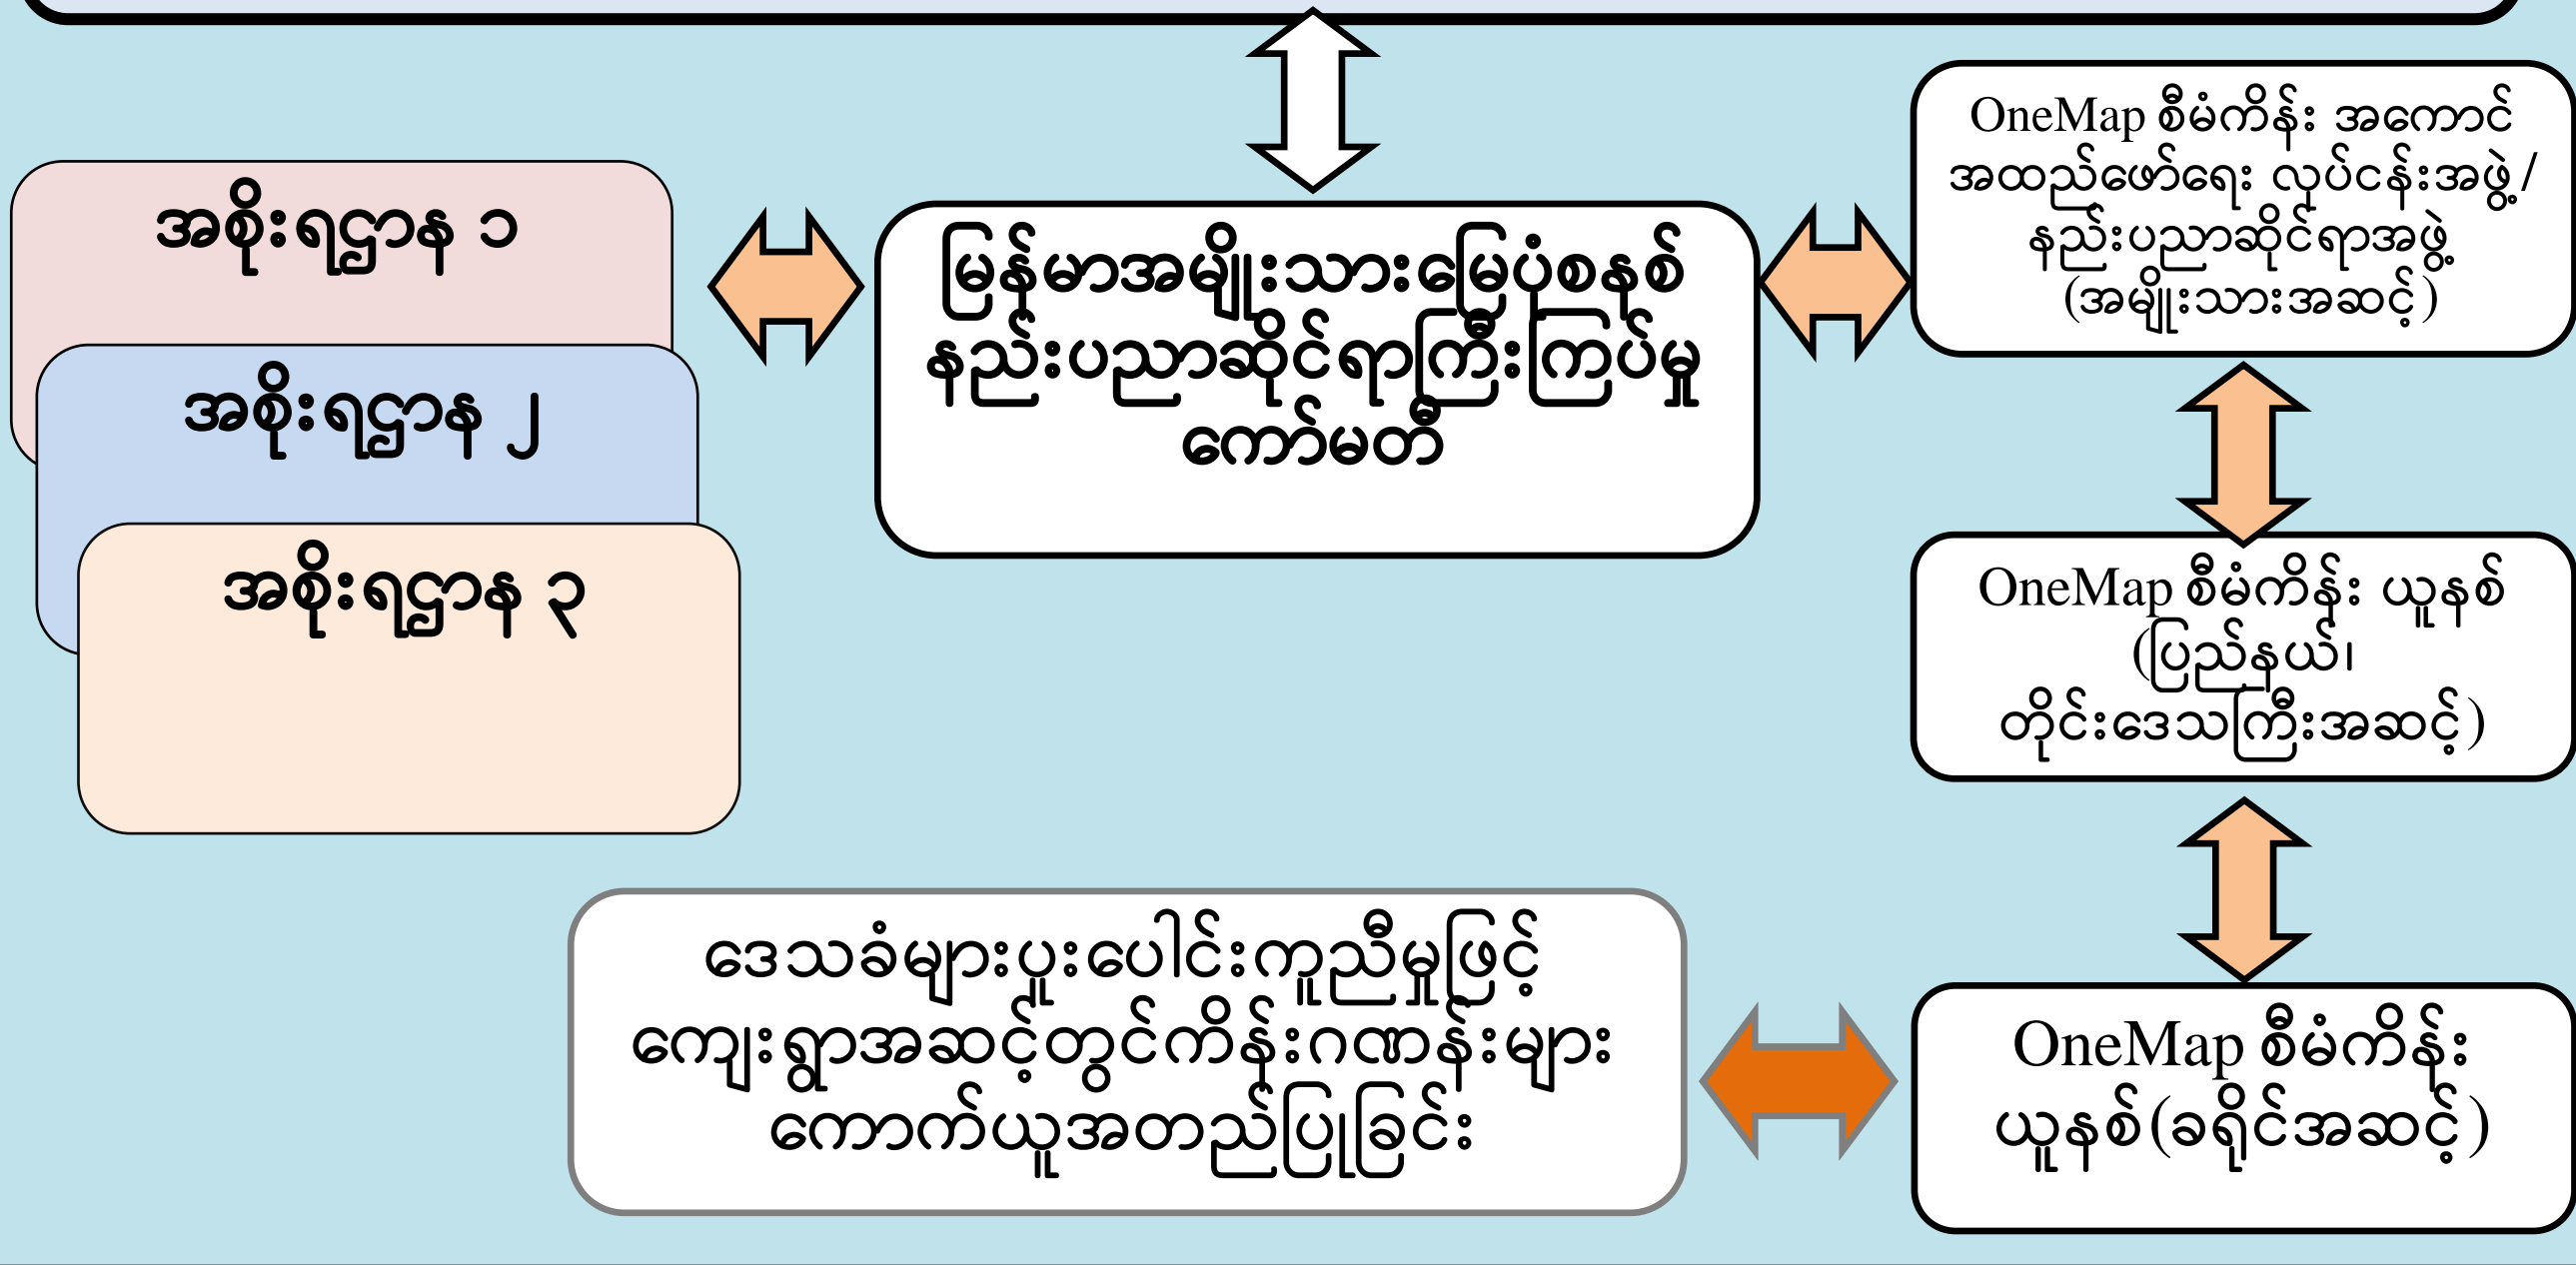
အစိုးရဌာန ၁

အစိုးရဌာန ၂

အစိုးရဌာန ၃

မြန်မာအမျိုးသားမြေပုံစနစ် နည်းပညာဆိုင်ရာကြီးကြပ်မှုကော်မတီ

OneMap စီမံကိန်း အကောင်အထည်ဖော်ရေး လုပ်ငန်းအဖွဲ့/ နည်းပညာဆိုင်ရာအဖွဲ့ (အမျိုးသားအဆင့်)

OneMap စီမံကိန်း ယူနစ် (ပြည်နယ်၊ တိုင်းဒေသကြီးအဆင့်)

OneMap စီမံကိန်း ယူနစ်(ခရိုင်အဆင့်)

ဒေသခံများပူးပေါင်းကူညီမှုဖြင့် ကျေးရွာအဆင့်တွင်ကိန်းဂဏန်းများ ကောက်ယူအတည်ပြုခြင်း